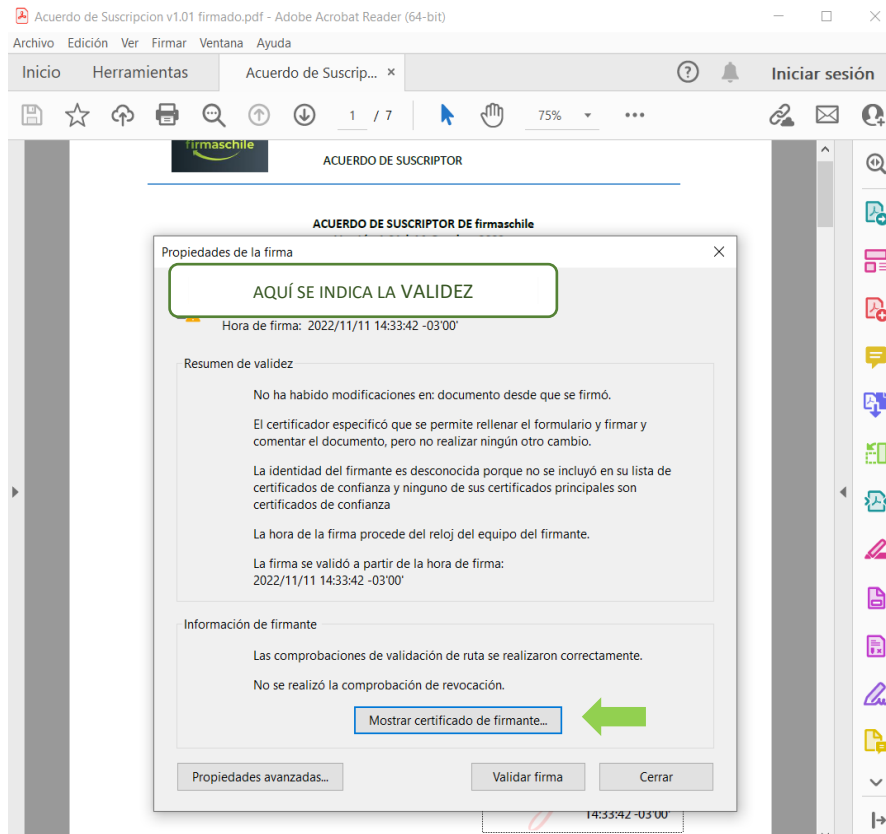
Acuerdo de Suscripcion v1.01 firmado.pdf - Adobe Acrobat Reader (64-bit)

Archivo Edición Ver Firmar Ventana Ayuda

Inicio Herramientas Acuerdo de Suscrip... ×

Iniciar sesión

1 / 7

75%

firmaschile

ACUERDO DE SUSCRIPTOR

ACUERDO DE SUSCRIPTOR DE firmaschile

Propiedades de la firma

AQUÍ SE INDICA LA VALIDEZ

Hora de firma: 2022/11/11 14:33:42 -03'00'

Resumen de validez

No ha habido modificaciones en: documento desde que se firmó.

El certificador especificó que se permite rellenar el formulario y firmar y comentar el documento, pero no realizar ningún otro cambio.

La identidad del firmante es desconocida porque no se incluyó en su lista de certificados de confianza y ninguno de sus certificados principales son certificados de confianza

La hora de la firma procede del reloj del equipo del firmante.

La firma se validó a partir de la hora de firma:
2022/11/11 14:33:42 -03'00'

Información de firmante

Las comprobaciones de validación de ruta se realizaron correctamente.

No se realizó la comprobación de revocación.

Mostrar certificado de firmante...

Propiedades avanzadas...

Validar firma

Cerrar

14:33:42 -03'00'